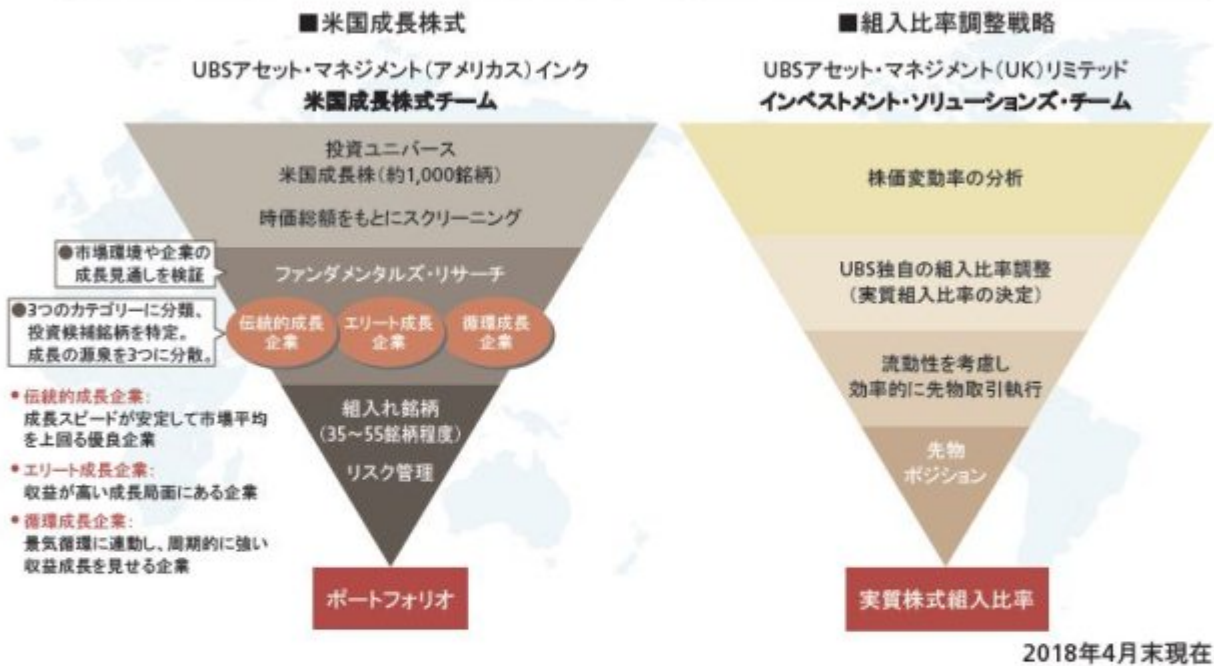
■米国成長株式

UBSアセット・マネジメント(アメリカス)インク
米国成長株式チーム

投資ユニバース
米国成長株(約1,000銘柄)

時価総額をもとにスクリーニング

●市場環境や企業の成長見通しを検証

ファンダメンタルズ・リサーチ

●3つのカテゴリーに分類、投資候補銘柄を特定。成長の源泉を3つに分散。

伝統的成長企業

エリート成長企業

循環成長企業

• 伝統的成長企業:
成長スピードが安定して市場平均を上回る優良企業

• エリート成長企業:
収益が高い成長局面にある企業

• 循環成長企業:
景気循環に連動し、周期的に強い収益成長を見せる企業

組入れ銘柄
(35~55銘柄程度)

リスク管理

ポートフォリオ

■組入比率調整戦略

UBSアセット・マネジメント(UK)リミテッド
インベストメント・ソリューションズ・チーム

株価変動率の分析

UBS独自の組入比率調整
(実質組入比率の決定)

流動性を考慮し
効率的に先物取引執行

先物
ポジション

実質株式組入比率

2018年4月末現在